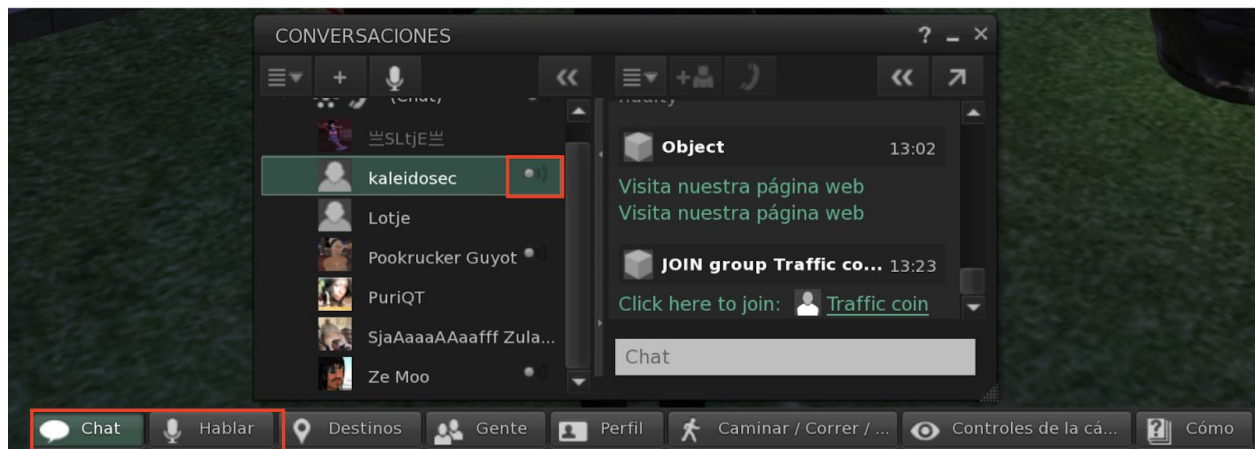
CONVERSACIONES

? _ ×

(Chat)

亖SLtjE亖

kaleidosec

Lotje

Pookrucker Guyot

PuriQT

SjaAaaaAAaafff Zula...

Ze Moo

Object 13:02

Visita nuestra página web

Visita nuestra página web

JOIN group Traffic co... 13:23

Click here to join: Traffic coin

Chat

Chat | Hablar | Destinos | Gente | Perfil | Caminar / Correr / ... | Controles de la cá... | Cómo